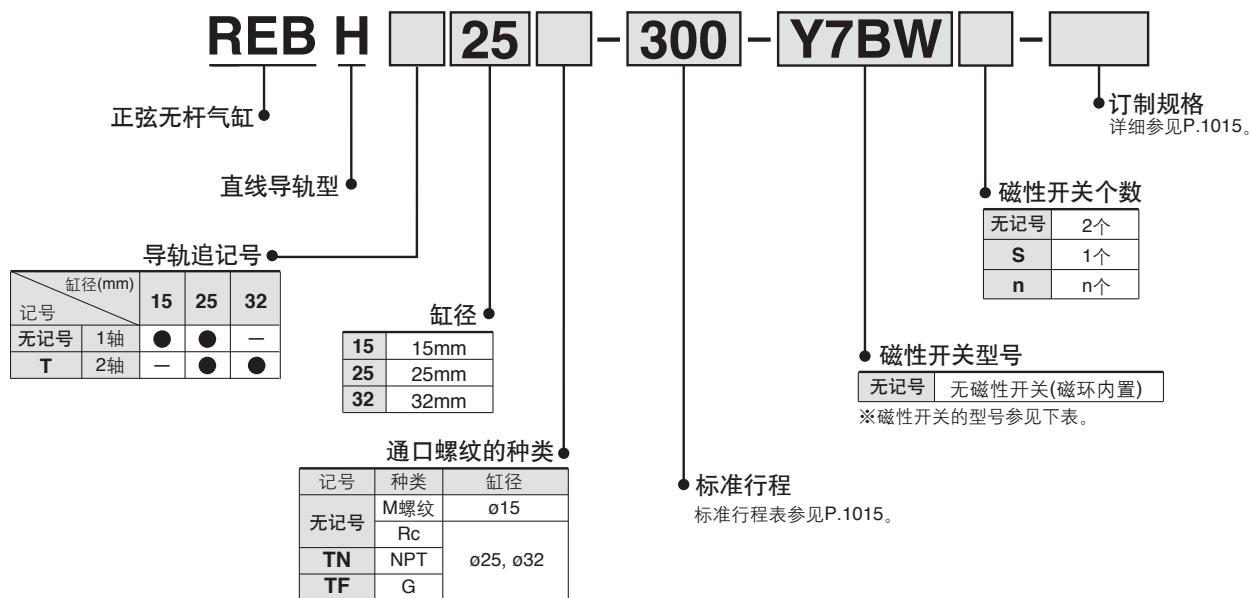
REB H [ ] 25 [ ] - 300 - Y7BW [ ] - [ ]

正弦无杆气缸

直线导轨型

导轨追记号

| 记号 \ 缸径(mm) | | 15 | 25 | 32 |
|---|---|---|---|---|
| 无记号 | 1轴 | ● | ● | — |
| T | 2轴 | — | ● | ● |

缸径

| | |
|---|---|
| 15 | 15mm |
| 25 | 25mm |
| 32 | 32mm |

通口螺纹的种类

| 记号 | 种类 | 缸径 |
|---|---|---|
| 无记号 | M螺纹 | ø15 |
| 无记号 | Rc | ø25, ø32 |
| TN | NPT | ø25, ø32 |
| TF | G | ø25, ø32 |

标准行程
标准行程表参见P.1015。

磁性开关型号

| | |
|---|---|
| 无记号 | 无磁性开关(磁环内置) |

※磁性开关的型号参见下表。

磁性开关个数

| | |
|---|---|
| 无记号 | 2个 |
| S | 1个 |
| n | n个 |

订制规格
详细参见P.1015。